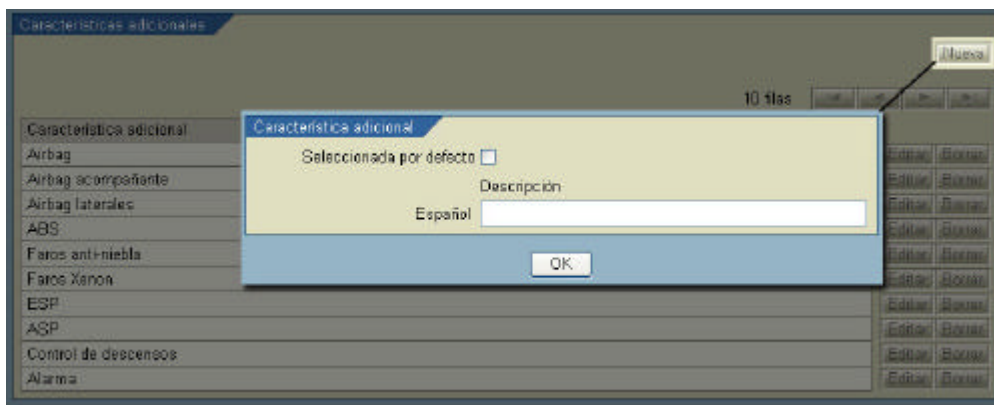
Características adicionales

Nueva

10 filas

| Característica adicional | | |
|---|---|---|
| Airbag | Editar | Borrar |
| Airbag acompañante | Editar | Borrar |
| Airbag laterales | Editar | Borrar |
| ABS | Editar | Borrar |
| Faros anti-niebla | Editar | Borrar |
| Faros Xenon | Editar | Borrar |
| ESP | Editar | Borrar |
| ASP | Editar | Borrar |
| Control de descensos | Editar | Borrar |
| Alarma | Editar | Borrar |

Característica adicional

Seleccionada por defecto

Descripción

Español

OK